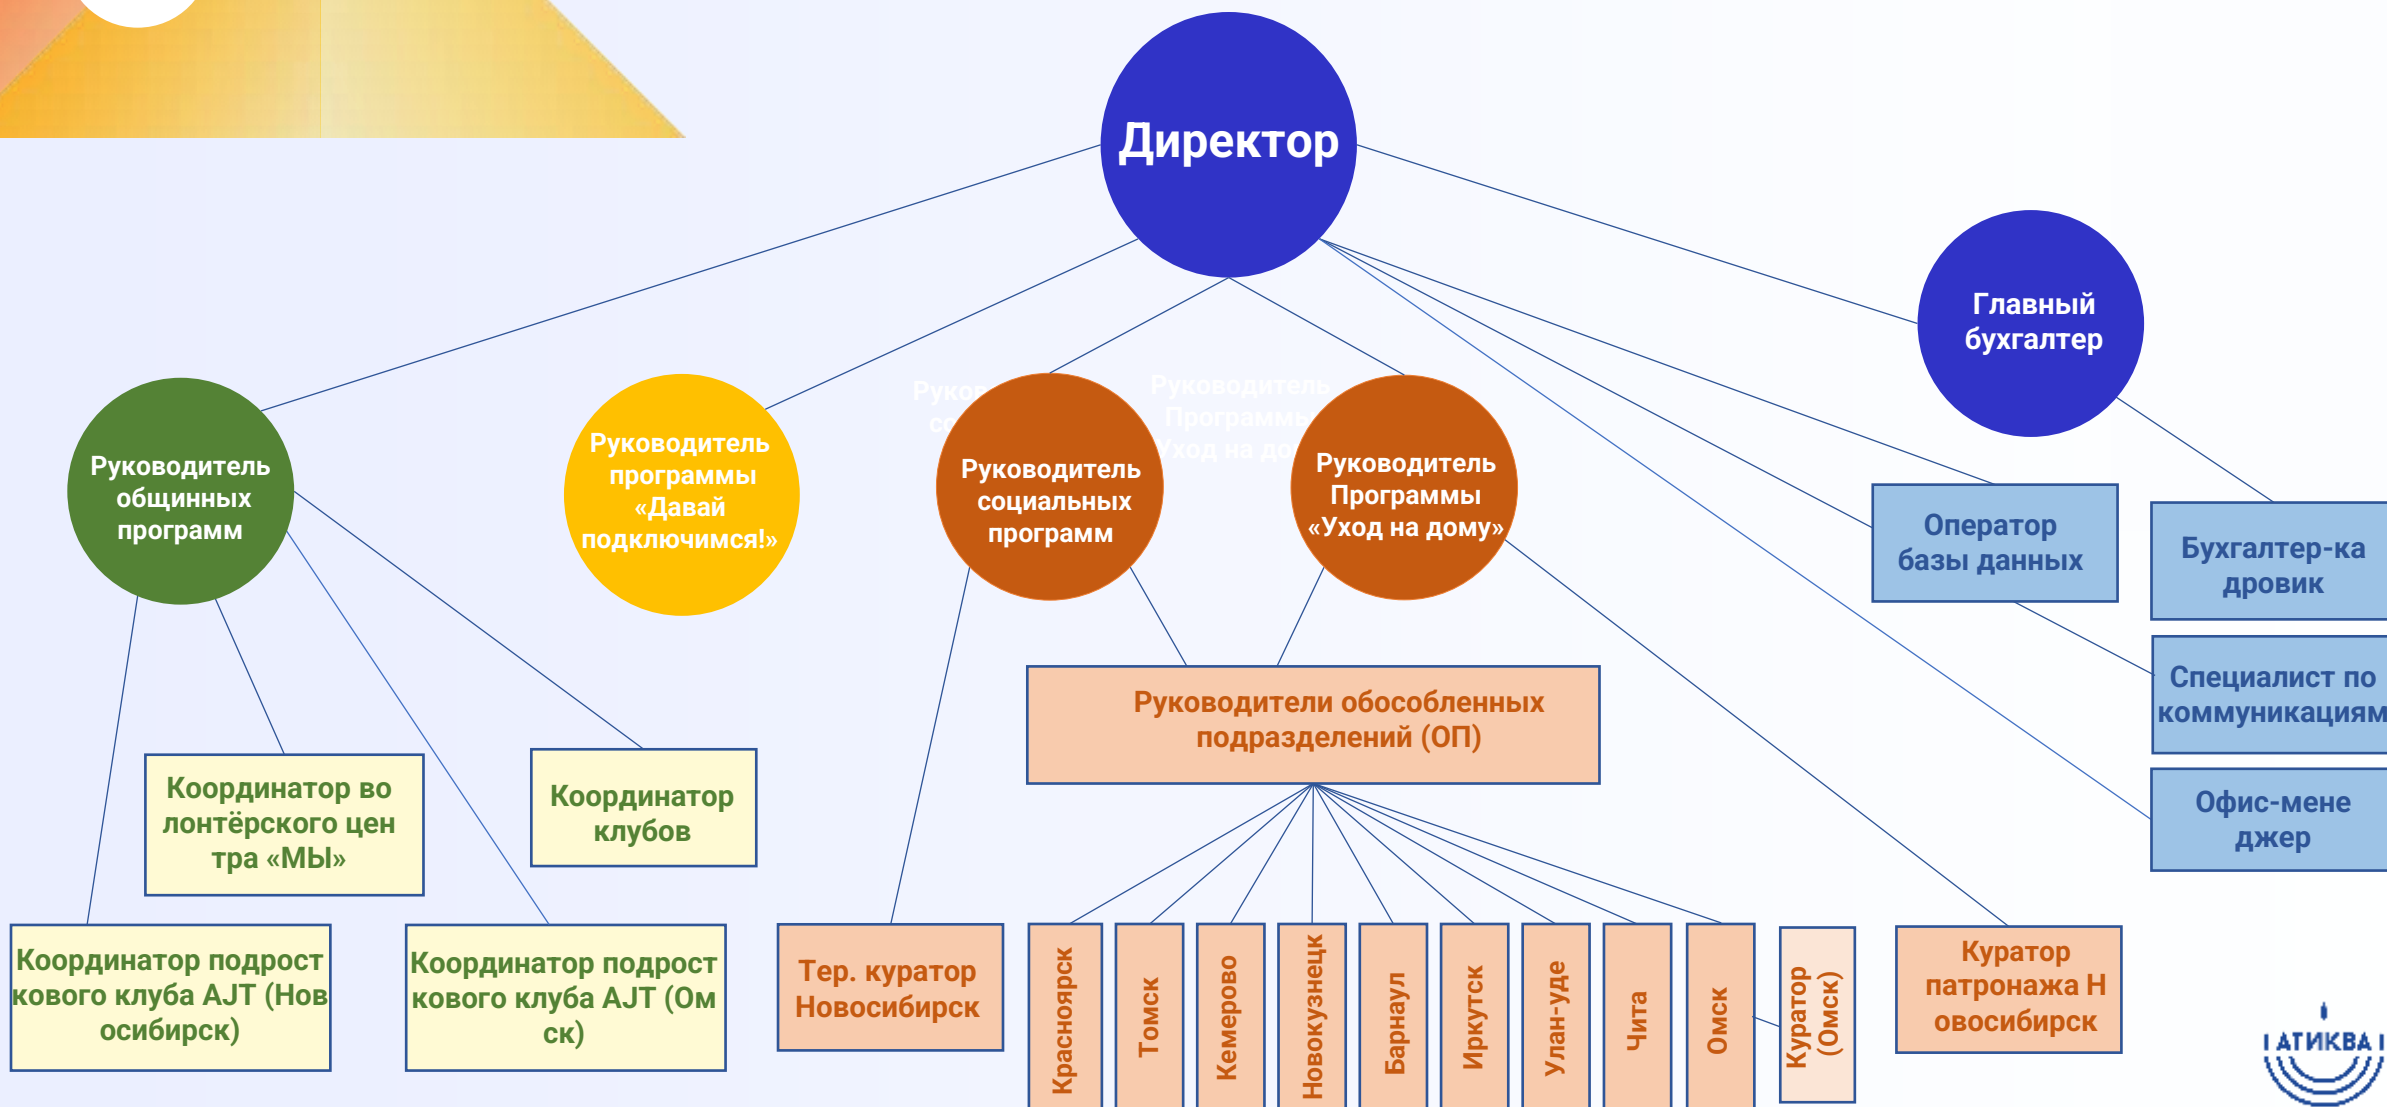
Директор

Главный бухгалтер

Руководитель общинных программ

Руководитель программы «Давай подключимся!»

Руководитель социальных программ

Руководитель Программы «Уход на дому»

Оператор базы данных

Бухгалтер-кадровик

Специалист по коммуникациям

Офис-менеджер

Руководители обособленных подразделений (ОП)

Координатор волонтёрского центра «МЫ»

Координатор клубов

Координатор подросткового клуба AJT (Новосибирск)

Координатор подросткового клуба AJT (Омск)

Тер. куратор Новосибирск

Красноярск

Томск

Кемерово

Новокузнецк

Барнаул

Иркутск

Улан-уде

Чита

Омск

Куратор (Омск)

Куратор патронажа Новосибирск

АТИКВА